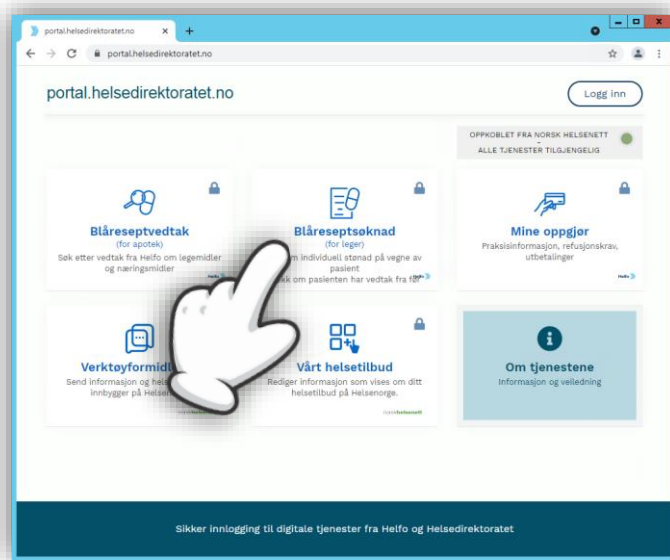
portal.helsedirektoratet.no

portal.helsedirektoratet.no

portal.helsedirektoratet.no

Logg inn

OPPKOBLET FRA NORSK HELSENETT
-
ALLE TJENESTER TILGJENGELIG

Blåreseptvedtak
(for apotek)
Søk etter vedtak fra Helfo om legemidler og næringsmidler

Helfo

Blåreseptsøknad
(for leger)
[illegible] individuell stønad på vegne av pasient
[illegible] om pasienten har vedtak fra Helfo

Helfo

Mine oppgjør
Praksisinformasjon, refusjonskrav, utbetalinger

Helfo

Verktøyformidl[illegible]
Send informasjon og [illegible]
innbygger på Helse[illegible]

Vårt helsetilbud
Rediger informasjon som vises om ditt helsetilbud på Helsenorge.

norsk helsenett

Om tjenestene
Informasjon og veiledning

Sikker innlogging til digitale tjenester fra Helfo og Helsedirektoratet